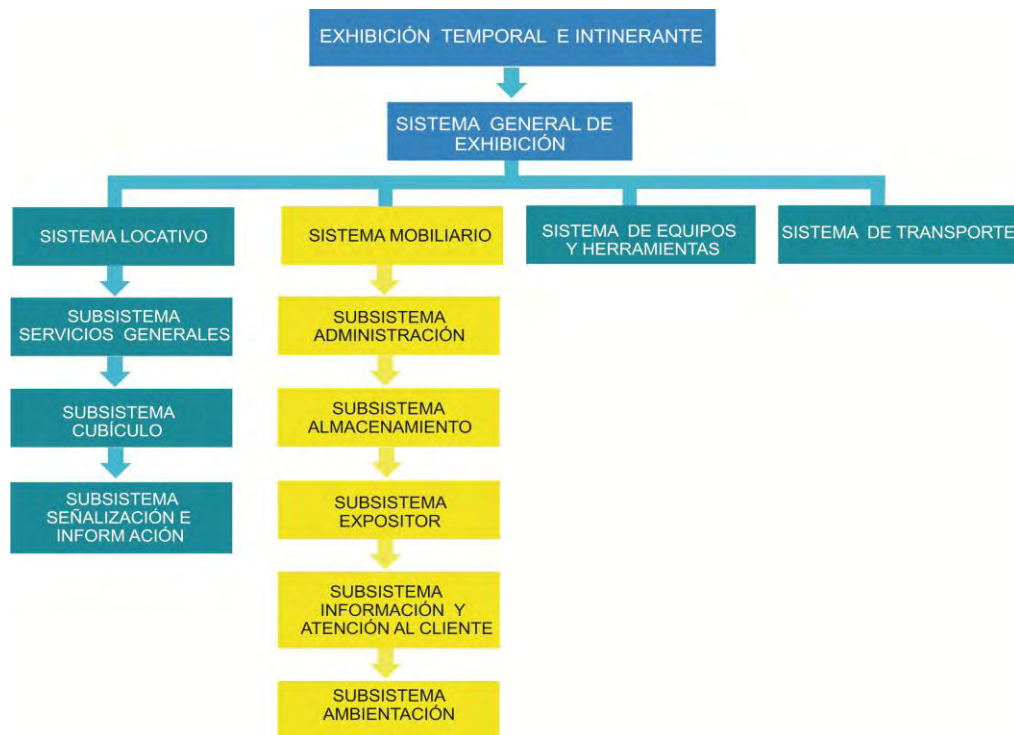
EXHIBICIÓN TEMPORAL E INTINERANTE

SISTEMA GENERAL DE EXHIBICIÓN

SISTEMA LOCATIVO

SUBSISTEMA SERVICIOS GENERALES

SUBSISTEMA CUBÍCULO

SUBSISTEMA SEÑALIZACIÓN E INFORM ACIÓN

SISTEMA MOBILIARIO

SUBSISTEMA ADMINISTRACIÓN

SUBSISTEMA ALMACENAMIENTO

SUBSISTEMA EXPOSITOR

SUBSISTEMA INFORMACIÓN Y ATENCIÓN AL CLIENTE

SUBSISTEMA AMBIENTACIÓN

SISTEMA DE EQUIPOS Y HERRAMIENTAS

SISTEMA DE TRANSPORTE